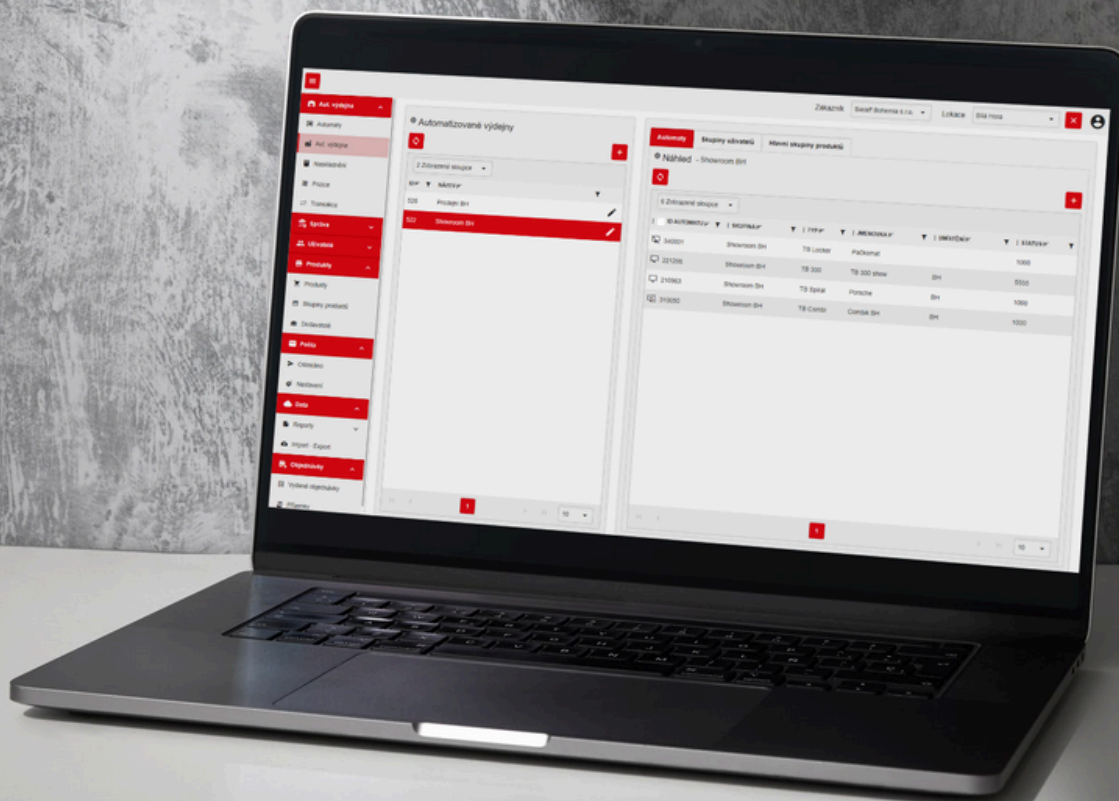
Aut. výdejna
Automaty
Aut. výdejna
Nastavení
Pozice
Transakce
Správa
Uživatelé
Produkty
Produkty
Skupiny produktů
Dodavatel
Pošta
Odesláno
Nastavení
Data
Reporty
Import - Export
Objednávky
Vydané objednávky
Přijemky

Zákazník Swarf Bohemia s.r.o.
Lokace Bílá hora

Automatizované výdejny
2 Zobrazené sloupce
ID NÁZEV
520 Prodejní BH
522 Showroom BH
1
10

Automaty
Skupiny uživatelů
Hlavní skupiny produktů
Náhled - Showroom BH
6 Zobrazené sloupce
| ID AUTOMATU | SKUPINA | TYP | JMENOVKA | UMÍSTĚNÍ | STATUS

| ID AUTOMATU | SKUPINA | TYP | JMENOVKA | UMÍSTĚNÍ | STATUS |
|---|---|---|---|---|---|
| 340001 | Showroom BH | TB Locker | Páčkomat | | 1000 |
| 221295 | Showroom BH | TB 300 | TB 300 show | BH | 5555 |
| 210963 | Showroom BH | TB Spiral | Porsche | BH | 1000 |
| 310050 | Showroom BH | TB Combi | Combik BH | BH | 1000 |

1
10